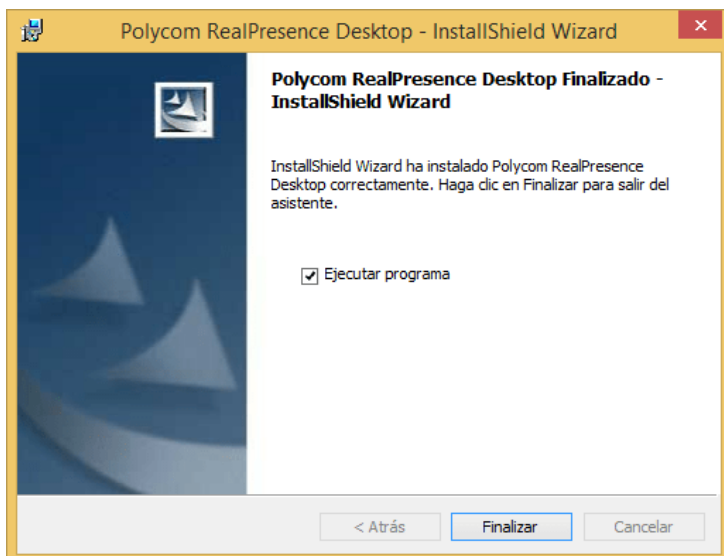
Polycom RealPresence Desktop - InstallShield Wizard

Polycom RealPresence Desktop Finalizado - InstallShield Wizard

InstallShield Wizard ha instalado Polycom RealPresence Desktop correctamente. Haga clic en Finalizar para salir del asistente.

Ejecutar programa

< Atrás
Finalizar
Cancelar